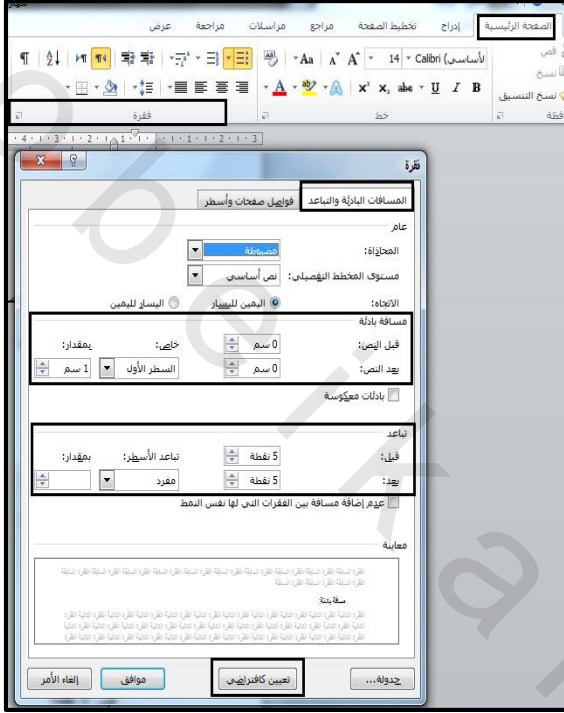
الصفحة الرئيسية | إدراج | تخطيط الصفحة | مراجع | مراسلات | مراجعة | عرض

قص
نسخ
نسخ التنسيق
الحافظة

(أساسي) Calibri | 14 | Aa
B I U abe $x_2$ $x^2$ A
خط

فقرة

فقرة

المسافات البادئة والتباعد | فواصل صفحات وأسطر

عام

المحاذاة: مضبوطة

مستوى المخطط التفصيلي: نص أساسي

الاتجاه: اليمين لليسار | اليسار لليمين

مسافة بادئة

قبل النص: 0 سم | خاص: | بمقدار:

بعد النص: 0 سم | السطر الأول | 1 سم

بادئات معكوسة

تباعد

قبل: 5 نقطة | تباعد الأسطر: | بمقدار:

بعد: 5 نقطة | مفرد

عدم إضافة مسافة بين الفقرات التي لها نفس النمط

معاينة

الفقرة السابقة الفقرة السابقة الفقرة السابقة الفقرة السابقة الفقرة السابقة الفقرة السابقة الفقرة السابقة الفقرة السابقة الفقرة السابقة الفقرة السابقة

معاينة

الفقرة التالية الفقرة التالية الفقرة التالية الفقرة التالية الفقرة التالية الفقرة التالية الفقرة التالية الفقرة التالية

جدولة... | تعيين كافتراضي | موافق | إلغاء الأمر